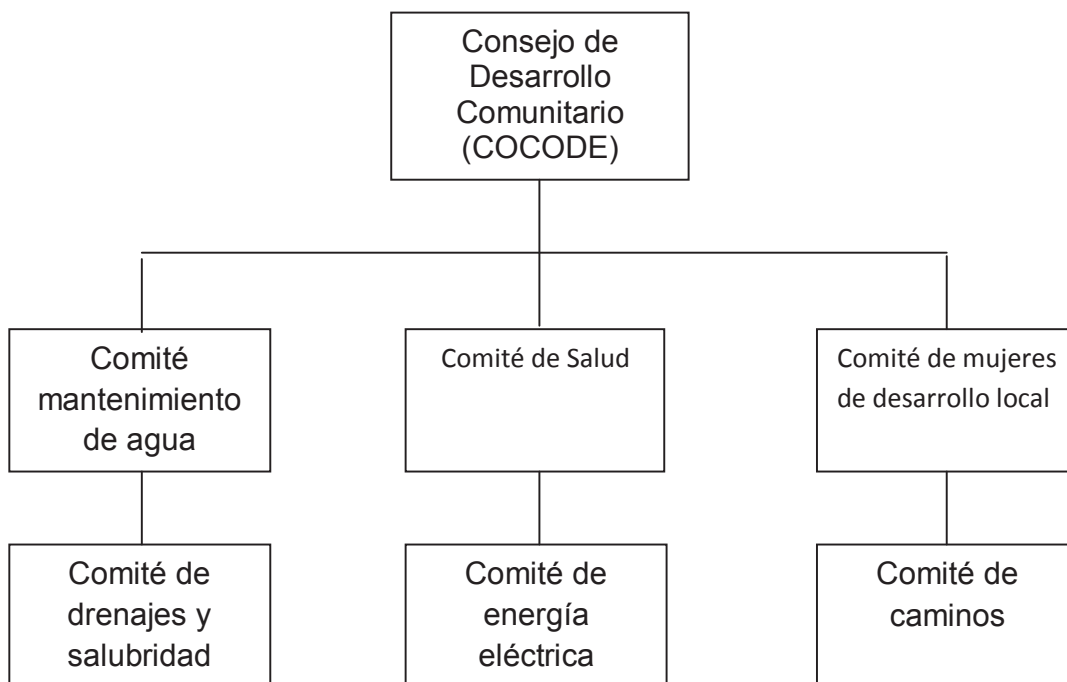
Consejo de Desarrollo Comunitario (COCODE)

Comité mantenimiento de agua

Comité de Salud

Comité de mujeres de desarrollo local

Comité de drenajes y salubridad

Comité de energía eléctrica

Comité de caminos